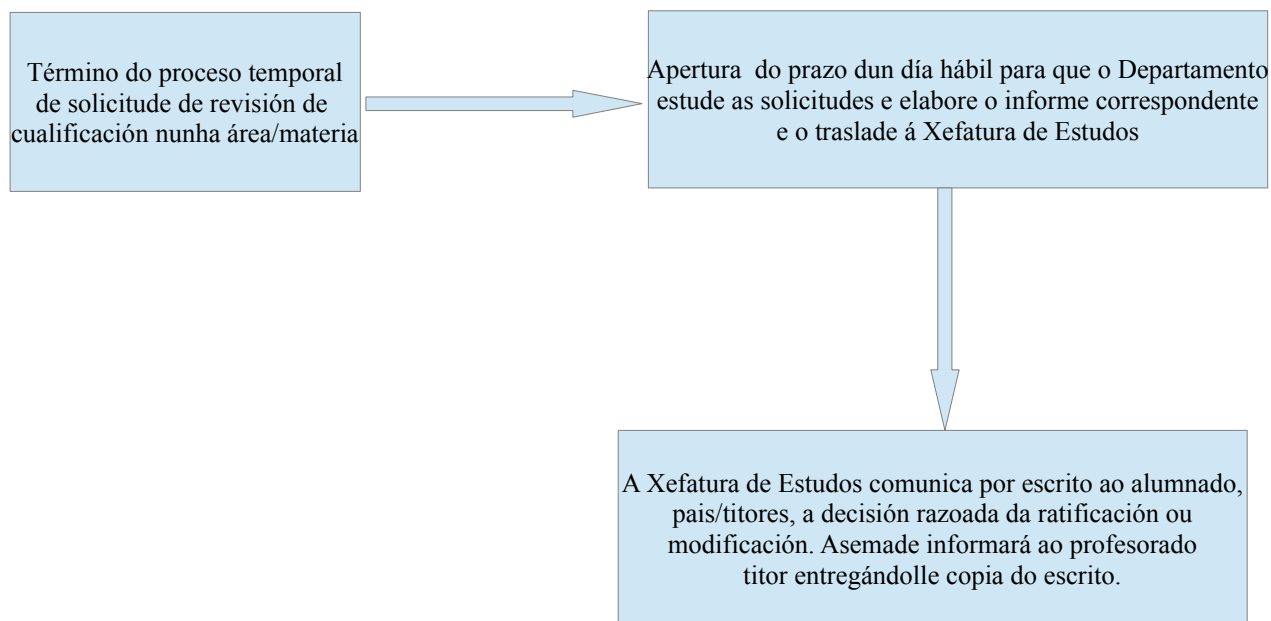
Término do proceso temporal de solicitude de revisión de cualificación nunha área/materia

Apertura  do prazo dun día hábil para que o Departamento estude as solicitudes e elabore o informe correspondente e o traslade á Xefatura de Estudos

A Xefatura de Estudos comunica por escrito ao alumnado, pais/titores, a decisión razoada da ratificación ou modificación. Asemade informará ao profesorado titor entregándolle copia do escrito.